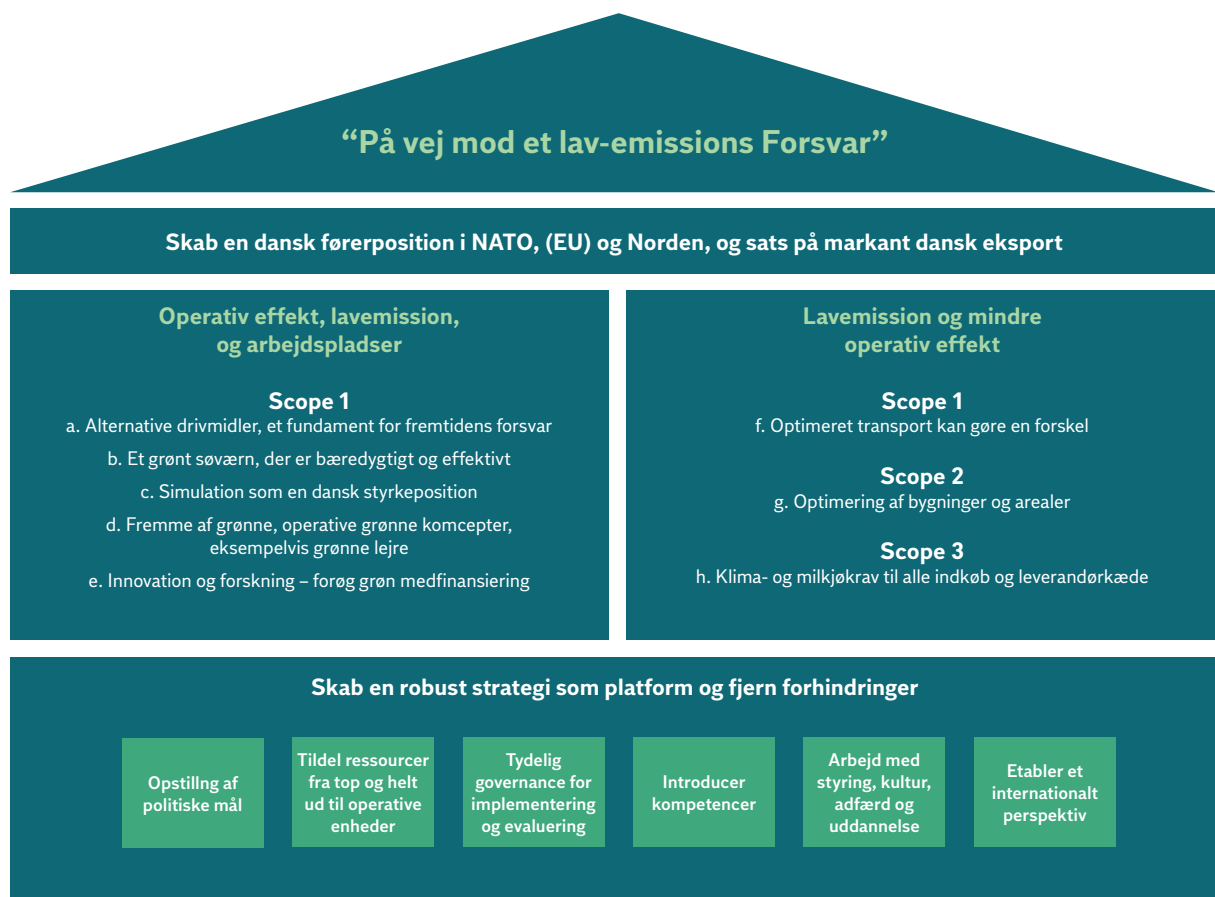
“På vej mod et lav-emissions Forsvar”

Skab en dansk førerposition i NATO, (EU) og Norden, og sats på markant dansk eksport

Operativ effekt, lavemission, og arbejdspladser

Scope 1
a. Alternative drivmidler, et fundament for fremtidens forsvar
b. Et grønt søværn, der er bæredygtigt og effektivt
c. Simulation som en dansk styrkeposition
d. Fremme af grønne, operative grønne komcepter, eksempelvis grønne lejre
e. Innovation og forskning – forøg grøn medfinansiering

Lavemission og mindre operativ effekt

Scope 1
f. Optimeret transport kan gøre en forskel

Scope 2
g. Optimering af bygninger og arealer

Scope 3
h. Klima- og milkjøkrav til alle indkøb og leverandørkæde

Skab en robust strategi som platform og fjern forhindringer

Opstilling af politiske mål

Tildel ressourcer fra top og helt ud til operative enheder

Tydelig governance for implementering og evaluering

Introducer kompetencer

Arbejd med styring, kultur, adfærd og uddannelse

Etabler et internationalt perspektiv